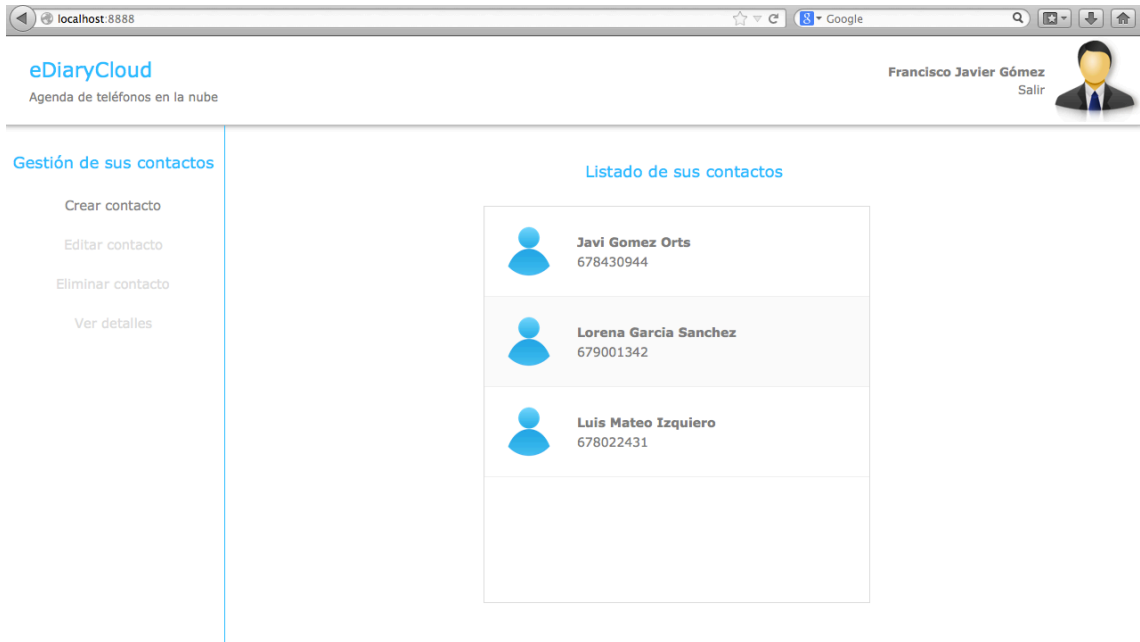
localhost:8888

Google

eDiaryCloud

Agenda de teléfonos en la nube

Francisco Javier Gómez

Salir

Gestión de sus contactos

Crear contacto

Editar contacto

Eliminar contacto

Ver detalles

Listado de sus contactos

Javi Gomez Orts
678430944

Lorena Garcia Sanchez
679001342

Luis Mateo Izquiero
678022431